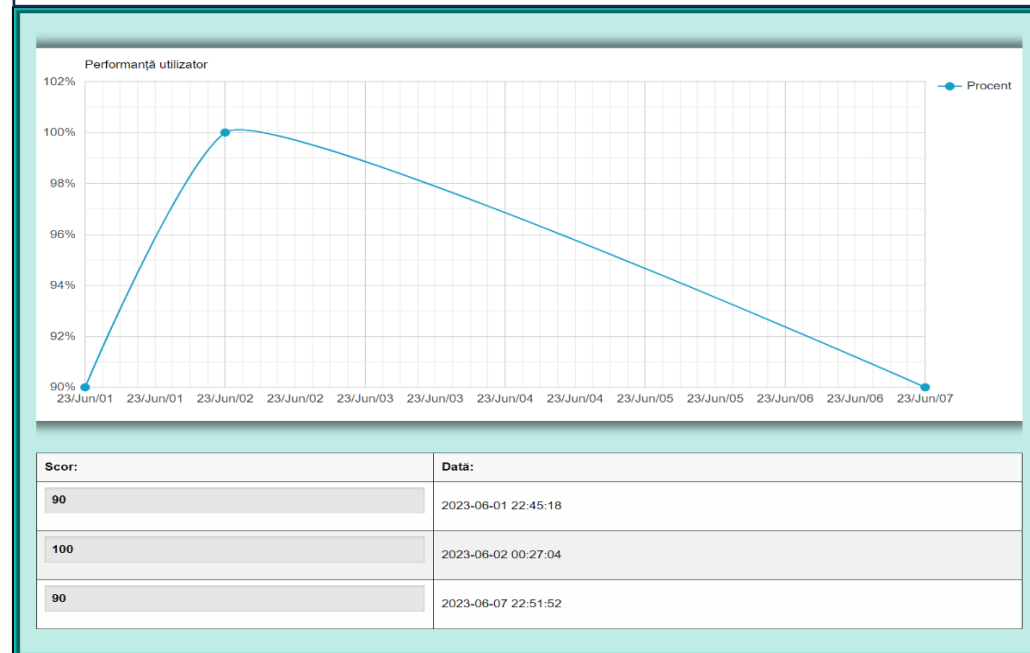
Performanță utilizator

Procent

102%
100%
98%
96%
94%
92%
90%

23/Jun/01 23/Jun/01 23/Jun/02 23/Jun/02 23/Jun/03 23/Jun/03 23/Jun/04 23/Jun/04 23/Jun/05 23/Jun/05 23/Jun/06 23/Jun/06 23/Jun/07

| Scor: | Dată: |
|---|---|
| 90 | 2023-06-01 22:45:18 |
| 100 | 2023-06-02 00:27:04 |
| 90 | 2023-06-07 22:51:52 |